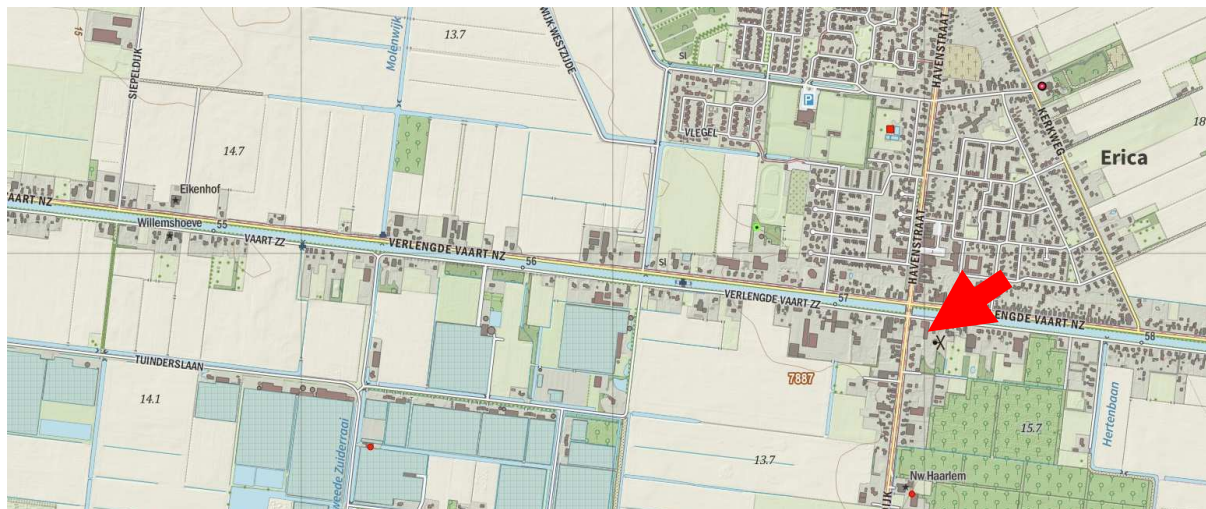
15
SIEPELDIJK
Molenwijk
13.7
WIJK-WESTZIJDE
Sl
P
VLEGEL
HAVENSTRAAT
KERKWEG
Erica
18
14.7
Eikenhof
VAART NZ
Willemshoeve
55
VAART ZZ
VERLENGDE VAART NZ
56
Sl
HAVENSTRAAT
VERLENGDE VAART ZZ
57
VERLENGDE VAART NZ
58
TUINDERSLAAN
14.1
7887
Hertenbaan
15.7
Tweede Zuiderraai
13.7
Nw Haarlem
DIJK